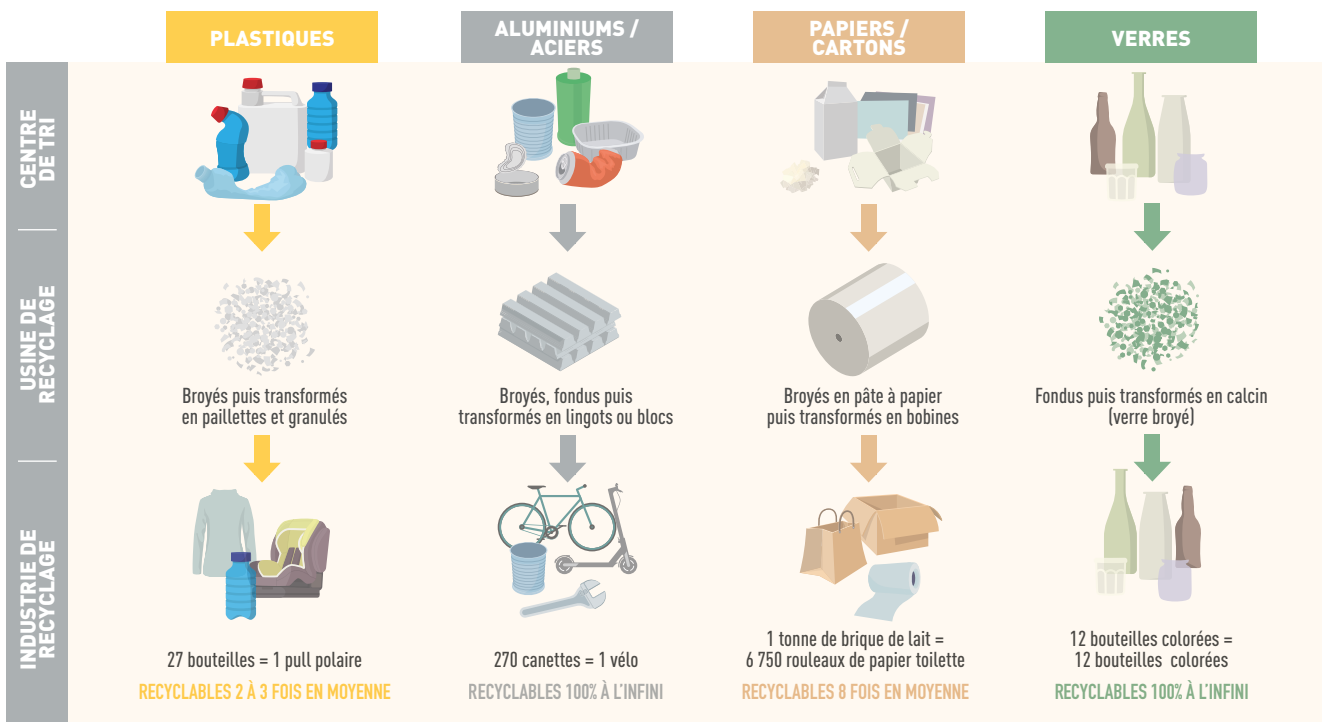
PLASTIQUES

ALUMINIUMS / ACIERS

PAPIERS / CARTONS

VERRES

CENTRE DE TRI

USINE DE RECYCLAGE

INDUSTRIE DE RECYCLAGE

Broyés puis transformés en paillettes et granulés

Broyés, fondus puis transformés en lingots ou blocs

Broyés en pâte à papier puis transformés en bobines

Fondus puis transformés en calcin (verre broyé)

27 bouteilles = 1 pull polaire

RECYCLABLES 2 À 3 FOIS EN MOYENNE

270 canettes = 1 vélo

RECYCLABLES 100% À L'INFINI

1 tonne de brique de lait = 6 750 rouleaux de papier toilette

RECYCLABLES 8 FOIS EN MOYENNE

12 bouteilles colorées = 12 bouteilles colorées

RECYCLABLES 100% À L'INFINI